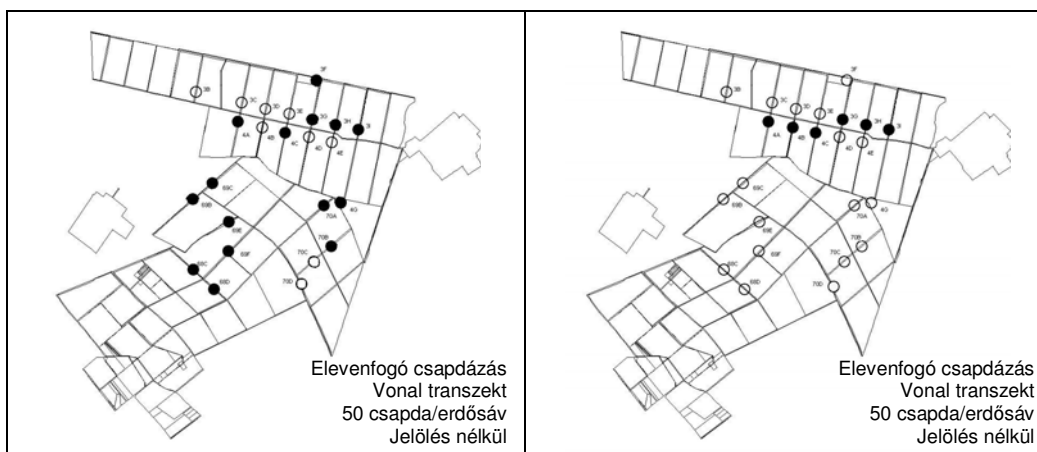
3F
3B
3C
3D
3E
3G
3H
3I
4A
4B
4C
4D
4E
69C
69D
69E
69F
68C
68D
70A
4G
70B
70C
70D
Elevenfogó csapdázás
Vonal transzekt
50 csapda/erdősáv
Jelölés nélkül

3F
3B
3C
3D
3E
3G
3H
3I
4A
4B
4C
4D
4E
69C
69D
69E
69F
68C
68D
70A
4G
70B
70C
70D
Elevenfogó csapdázás
Vonal transzekt
50 csapda/erdősáv
Jelölés nélkül